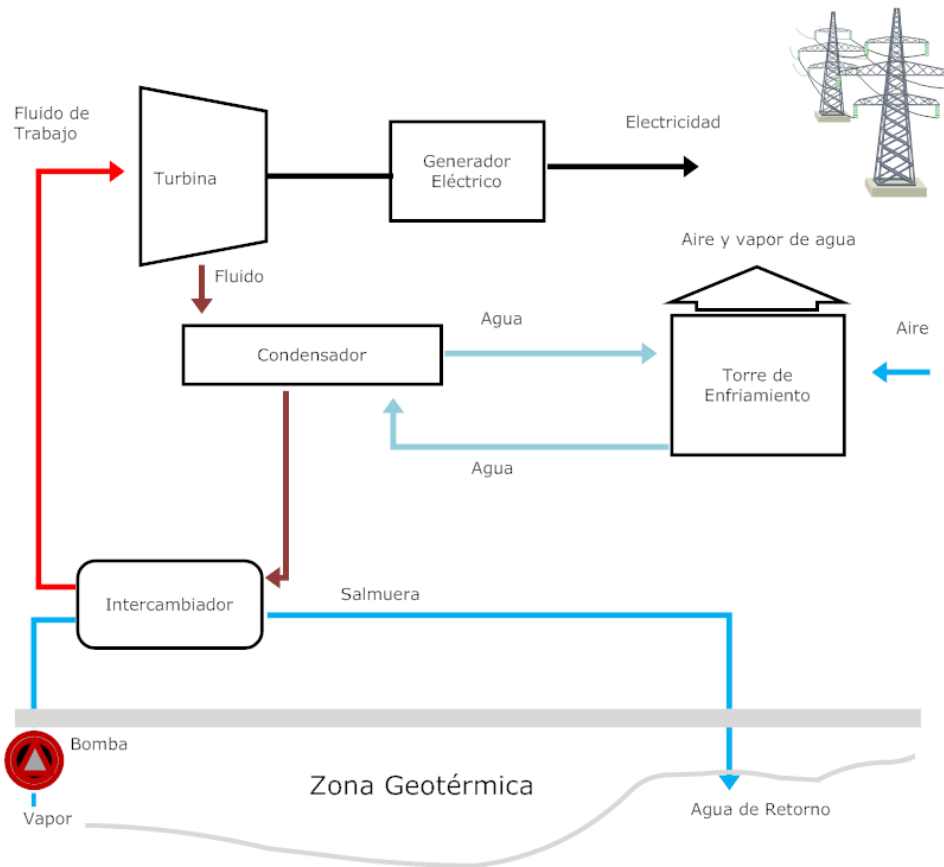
Fluido de Trabajo

Turbina

Generador Eléctrico

Electricidad

Aire y vapor de agua

Fluido

Agua

Condensador

Torre de Enfriamiento

Aire

Agua

Intercambiador

Salmuera

Bomba

Zona Geotérmica

Vapor

Agua de Retorno